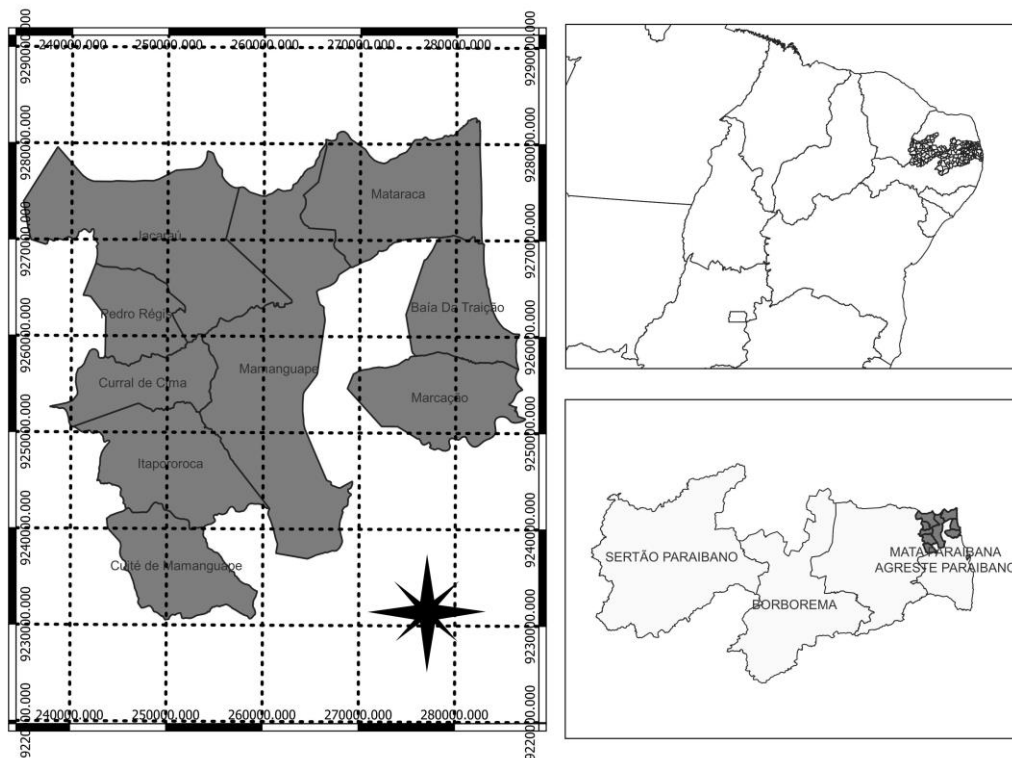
240000.000 250000.000 260000.000 270000.000 280000.000

9290000.000
9280000.000
9270000.000
9260000.000
9250000.000
9240000.000
9230000.000
9220000.000

9290000.000
9280000.000
9270000.000
9260000.000
9250000.000
9240000.000
9230000.000
9220000.000

Mataraca
Jacaraú
Pedro Régis
Baía Da Traição
Curral de Cima
Mamanguape
Marcação
Itapororoca
Cuité de Mamanguape

240000.000 250000.000 260000.000 270000.000 280000.000

SERTÃO PARAIBANO
BORBOREMA
MATA PARAIBANA
AGRESTE PARAIBANO